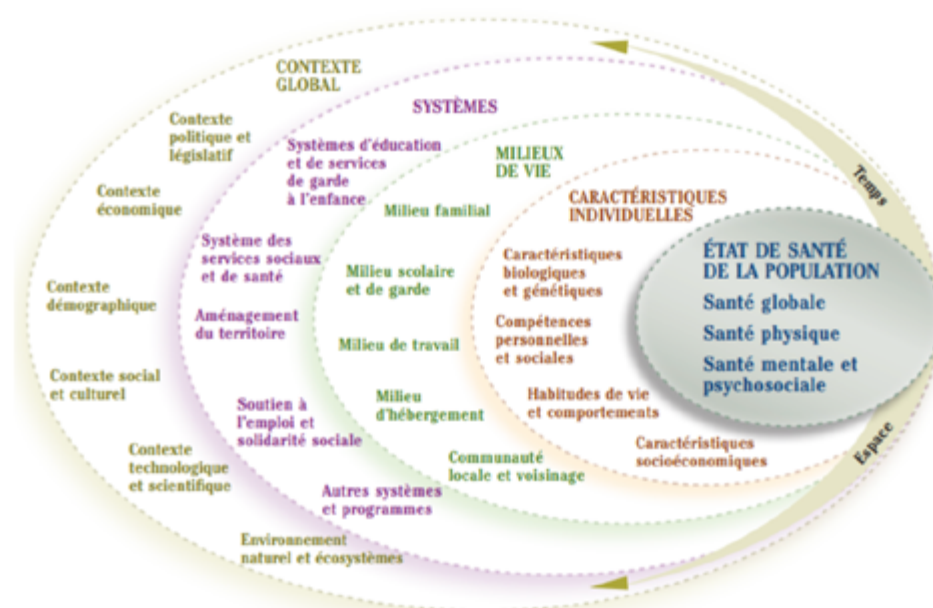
CONTEXTE GLOBAL

Contexte politique et législatif

Contexte économique

Contexte démographique

Contexte social et culturel

Contexte technologique et scientifique

Environnement naturel et écosystèmes

SYSTÈMES

Systèmes d'éducation et de services de garde à l'enfance

Système des services sociaux et de santé

Aménagement du territoire

Soutien à l'emploi et solidarité sociale

Autres systèmes et programmes

MILIEUX DE VIE

Milieu familial

Milieu scolaire et de garde

Milieu de travail

Milieu d'hébergement

Communauté locale et voisinage

CARACTÉRISTIQUES INDIVIDUELLES

Caractéristiques biologiques et génétiques

Compétences personnelles et sociales

Habitudes de vie et comportements

Caractéristiques socioéconomiques

ÉTAT DE SANTÉ DE LA POPULATION

Santé globale

Santé physique

Santé mentale et psychosociale

Temps

Espace